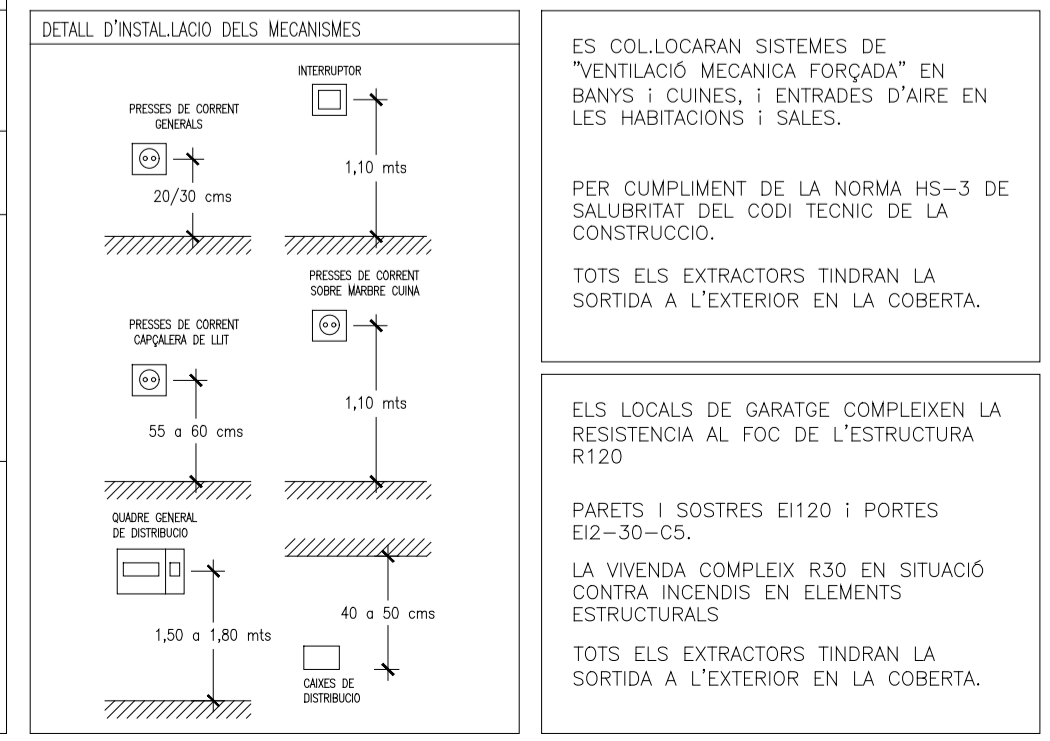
DETALL D'INSTAL.LACIO DELS MECANISMES

INTERRUPTOR

PRESSES DE CORRENT GENERALS

1,10 mts

20/30 cms

PRESSES DE CORRENT SOBRE MARBRE CUINA

PRESSES DE CORRENT CAPÇALERA DE LLIT

1,10 mts

55 a 60 cms

QUADRE GENERAL DE DISTRIBUCIO

40 a 50 cms

1,50 a 1,80 mts

CAIXES DE DISTRIBUCIO

ES COL.LOCARAN SISTEMES DE "VENTILACIÓ MECANICA FORÇADA" EN BANYS i CUINES, i ENTRADES D'AIRE EN LES HABITACIONS i SALES.

PER CUMPLIMENT DE LA NORMA HS-3 DE SALUBRITAT DEL CODI TECNIC DE LA CONSTRUCCIO.

TOTS ELS EXTRACTORS TINDRAN LA SORTIDA A L'EXTERIOR EN LA COBERTA.

ELS LOCALS DE GARATGE COMPLEIXEN LA RESISTENCIA AL FOC DE L'ESTRUCTURA R120

PARETS I SOSTRES EI120 i PORTES EI2-30-C5.

LA VIVENDA COMPLEIX R30 EN SITUACIÓ CONTRA INCENDIS EN ELEMENTS ESTRUCTURALS

TOTS ELS EXTRACTORS TINDRAN LA SORTIDA A L'EXTERIOR EN LA COBERTA.